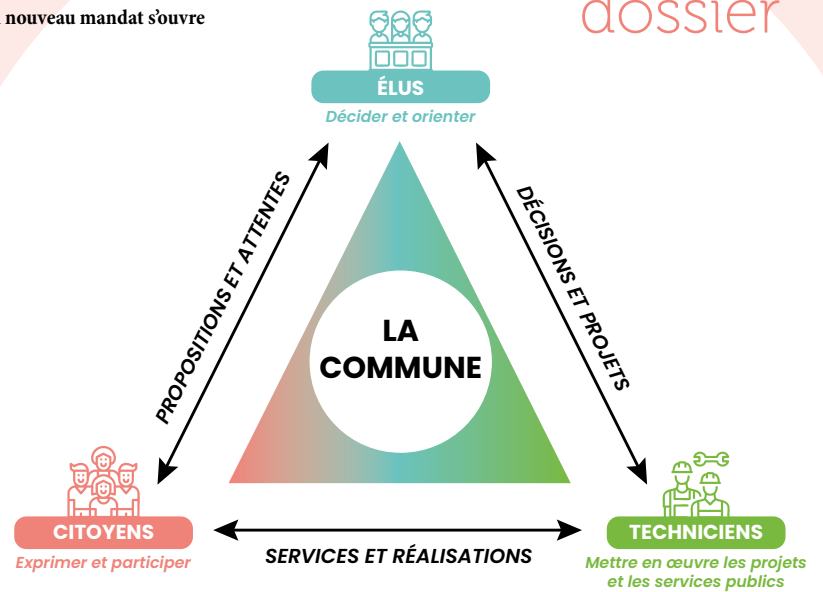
nouveau mandat s'ouvre

dossier

ÉLUS
Décider et orienter

PROPOSITIONS ET ATTENTES

DÉCISIONS ET PROJETS

LA COMMUNE

CITOYENS
Exprimer et participer

SERVICES ET RÉALISATIONS

TECHNICIENS
Mettre en œuvre les projets et les services publics